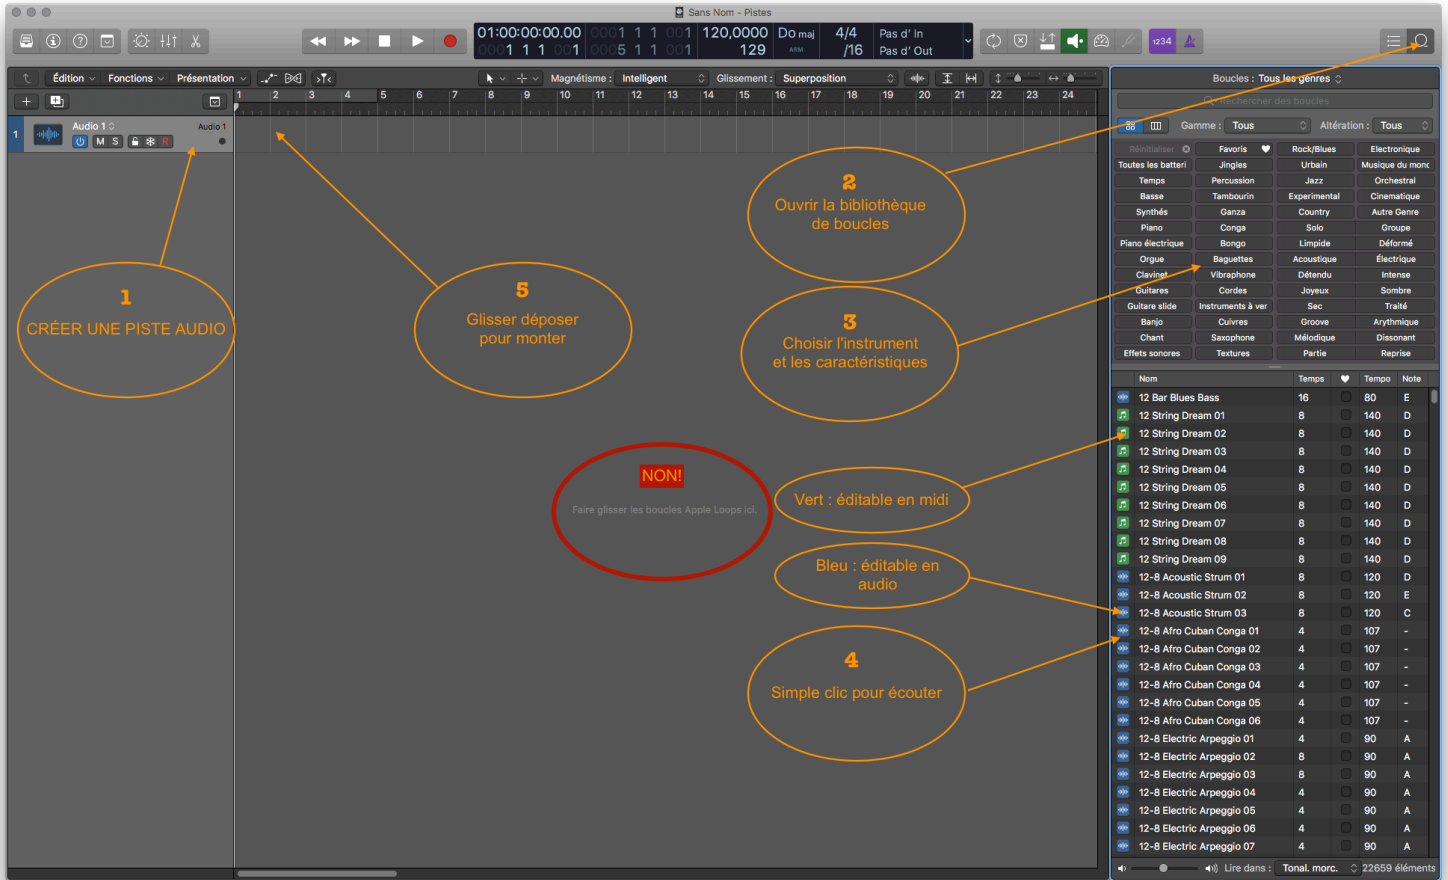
Sans Nom - Pistes

01:00:00:00.00 0001 1 1 001 120,0000 Do maj 4/4 Pas d' In
0001 1 1 001 0005 1 1 001 129 /16 Pas d' Out

1234

Édition Fonctions Présentation Magnétisme : Intelligent Glissement : Superposition

1 2 3 4 5 6 7 8 9 10 11 12 13 14 15 16 17 18 19 20 21 22 23 24

1 Audio 1 Audio 1 M S R

1
CRÉER UNE PISTE AUDIO

5
Glisser déposer pour monter

2
Ouvrir la bibliothèque de boucles

3
Choisir l'instrument et les caractéristiques

NON!
Faire glisser les boucles Apple Loops ici.

Vert : éditable en midi

Bleu : éditable en audio

4
Simple clic pour écouter

Boucles : Tous les genres
Rechercher des boucles
Gamme : Tous Altération : Tous

| Réinitialiser | Favoris | Rock/Blues | Electronique |
|---|---|---|---|
| Toutes les batteri | Jingles | Urbain | Musique du monc |
| Temps | Percussion | Jazz | Orchestral |
| Basse | Tambourin | Experimental | Cinematique |
| Synthés | Ganza | Country | Autre Genre |
| Piano | Conga | Solo | Groupe |
| Piano électrique | Bongo | Limpide | Déformé |
| Orgue | Baguettes | Acoustique | Électrique |
| Clavinet | Vibraphone | Détendu | Intense |
| Guitares | Cordes | Joyeux | Sombre |
| Guitare slide | Instruments à ver | Sec | Traité |
| Banjo | Cuivres | Groove | Arythmique |
| Chant | Saxophone | Mélodique | Dissonant |
| Effets sonores | Textures | Partie | Reprise |

| Nom | Temps | | Tempo | Note |
|---|---|---|---|---|
| 12 Bar Blues Bass | 16 | | 80 | E |
| 12 String Dream 01 | 8 | | 140 | D |
| 12 String Dream 02 | 8 | | 140 | D |
| 12 String Dream 03 | 8 | | 140 | D |
| 12 String Dream 04 | 8 | | 140 | D |
| 12 String Dream 05 | 8 | | 140 | D |
| 12 String Dream 06 | 8 | | 140 | D |
| 12 String Dream 07 | 8 | | 140 | D |
| 12 String Dream 08 | 8 | | 140 | D |
| 12 String Dream 09 | 8 | | 140 | D |
| 12-8 Acoustic Strum 01 | 8 | | 120 | D |
| 12-8 Acoustic Strum 02 | 8 | | 120 | E |
| 12-8 Acoustic Strum 03 | 8 | | 120 | C |
| 12-8 Afro Cuban Conga 01 | 4 | | 107 | - |
| 12-8 Afro Cuban Conga 02 | 4 | | 107 | - |
| 12-8 Afro Cuban Conga 03 | 4 | | 107 | - |
| 12-8 Afro Cuban Conga 04 | 4 | | 107 | - |
| 12-8 Afro Cuban Conga 05 | 4 | | 107 | - |
| 12-8 Afro Cuban Conga 06 | 4 | | 107 | - |
| 12-8 Electric Arpeggio 01 | 4 | | 90 | A |
| 12-8 Electric Arpeggio 02 | 8 | | 90 | A |
| 12-8 Electric Arpeggio 03 | 8 | | 90 | A |
| 12-8 Electric Arpeggio 04 | 4 | | 90 | A |
| 12-8 Electric Arpeggio 05 | 4 | | 90 | A |
| 12-8 Electric Arpeggio 06 | 4 | | 90 | A |
| 12-8 Electric Arpeggio 07 | 4 | | 90 | A |

Lire dans : Tonal. morc. 22659 éléments